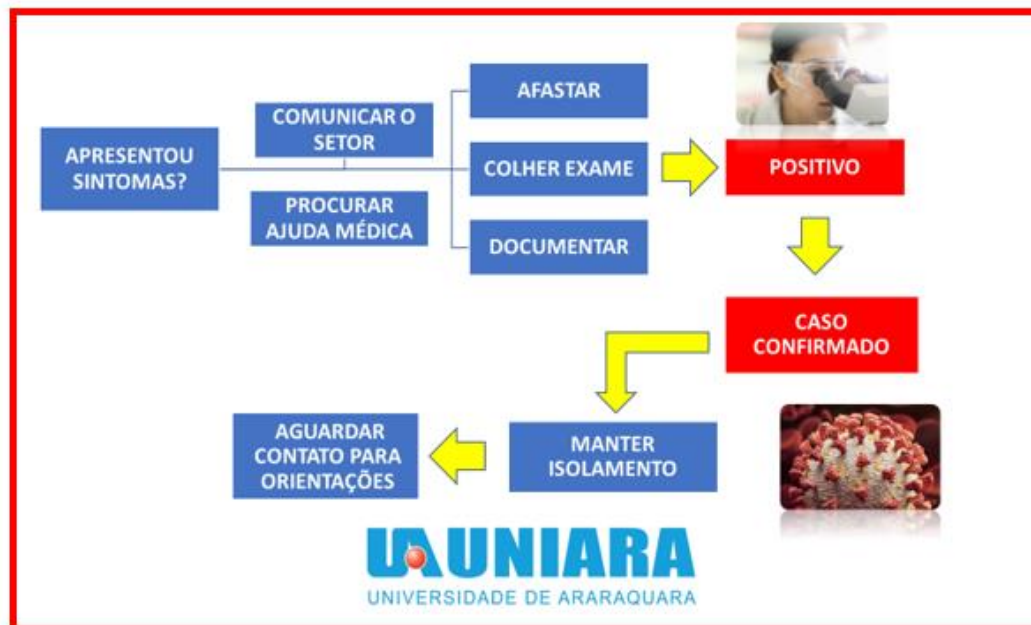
APRESENTOU SINTOMAS?

COMUNICAR O SETOR

PROCURAR AJUDA MÉDICA

AFASTAR

COLHER EXAME

DOCUMENTAR

POSITIVO

CASO CONFIRMADO

MANTER ISOLAMENTO

AGUARDAR CONTATO PARA ORIENTAÇÕES

UNIARA
UNIVERSIDADE DE ARARAQUARA